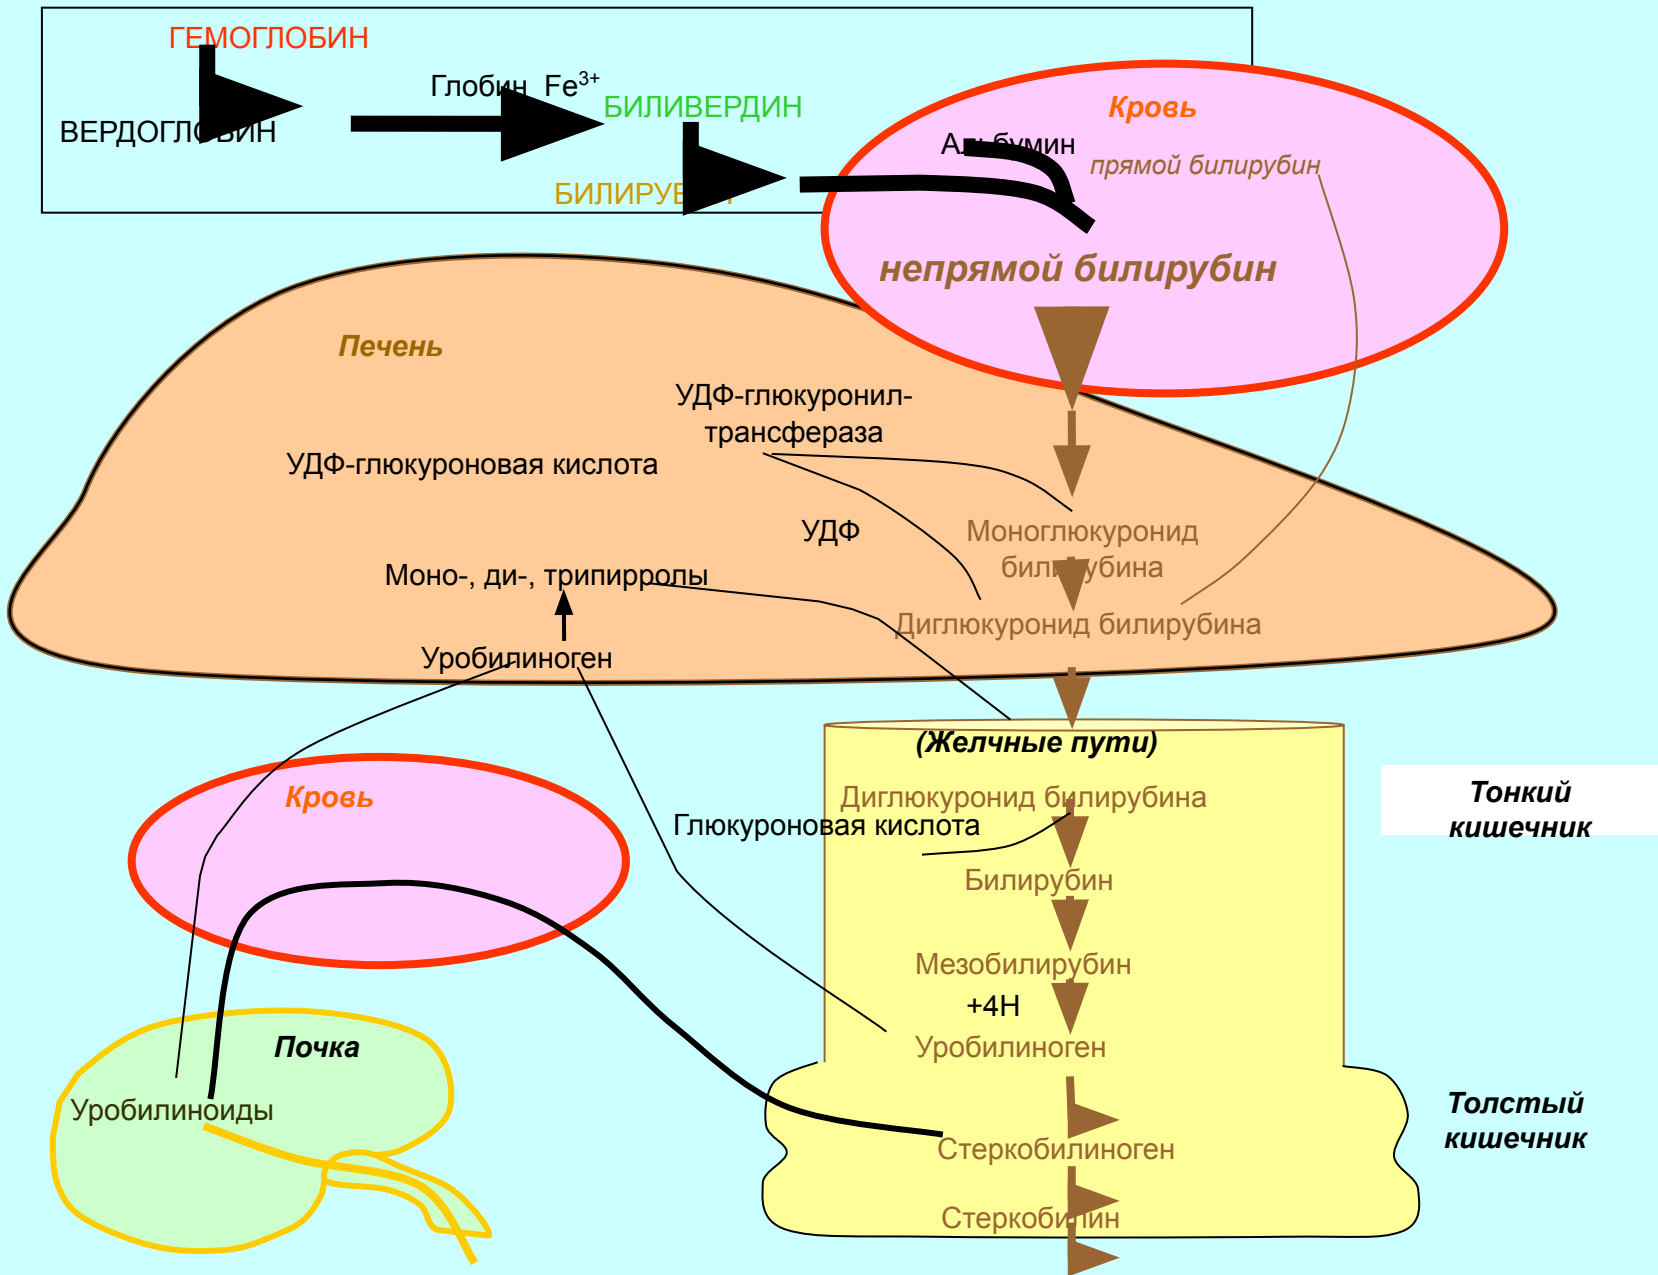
ГЕМОГЛОБИН

ВЕРДОГЛОБИН

Глобин $Fe^{3+}$

БИЛИВЕРДИН

БИЛИРУБИН

Кровь

Альбумин

прямой билирубин

непрямой билирубин

Печень

УДФ-глюкуронил-трансфераза

УДФ-глюкуроновая кислота

УДФ

Моноглюкуронид билирубина

Моно-, ди-, трипирролы

Диглюкуронид билирубина

Уробилиноген

(Желчные пути)

Кровь

Диглюкуронид билирубина

Глюкуроновая кислота

Тонкий кишечник

Билирубин

Мезобилирубин

+4H

Уробилиноген

Почка

Уробилиноиды

Толстый кишечник

Стеркобилиноген

Стеркобилин